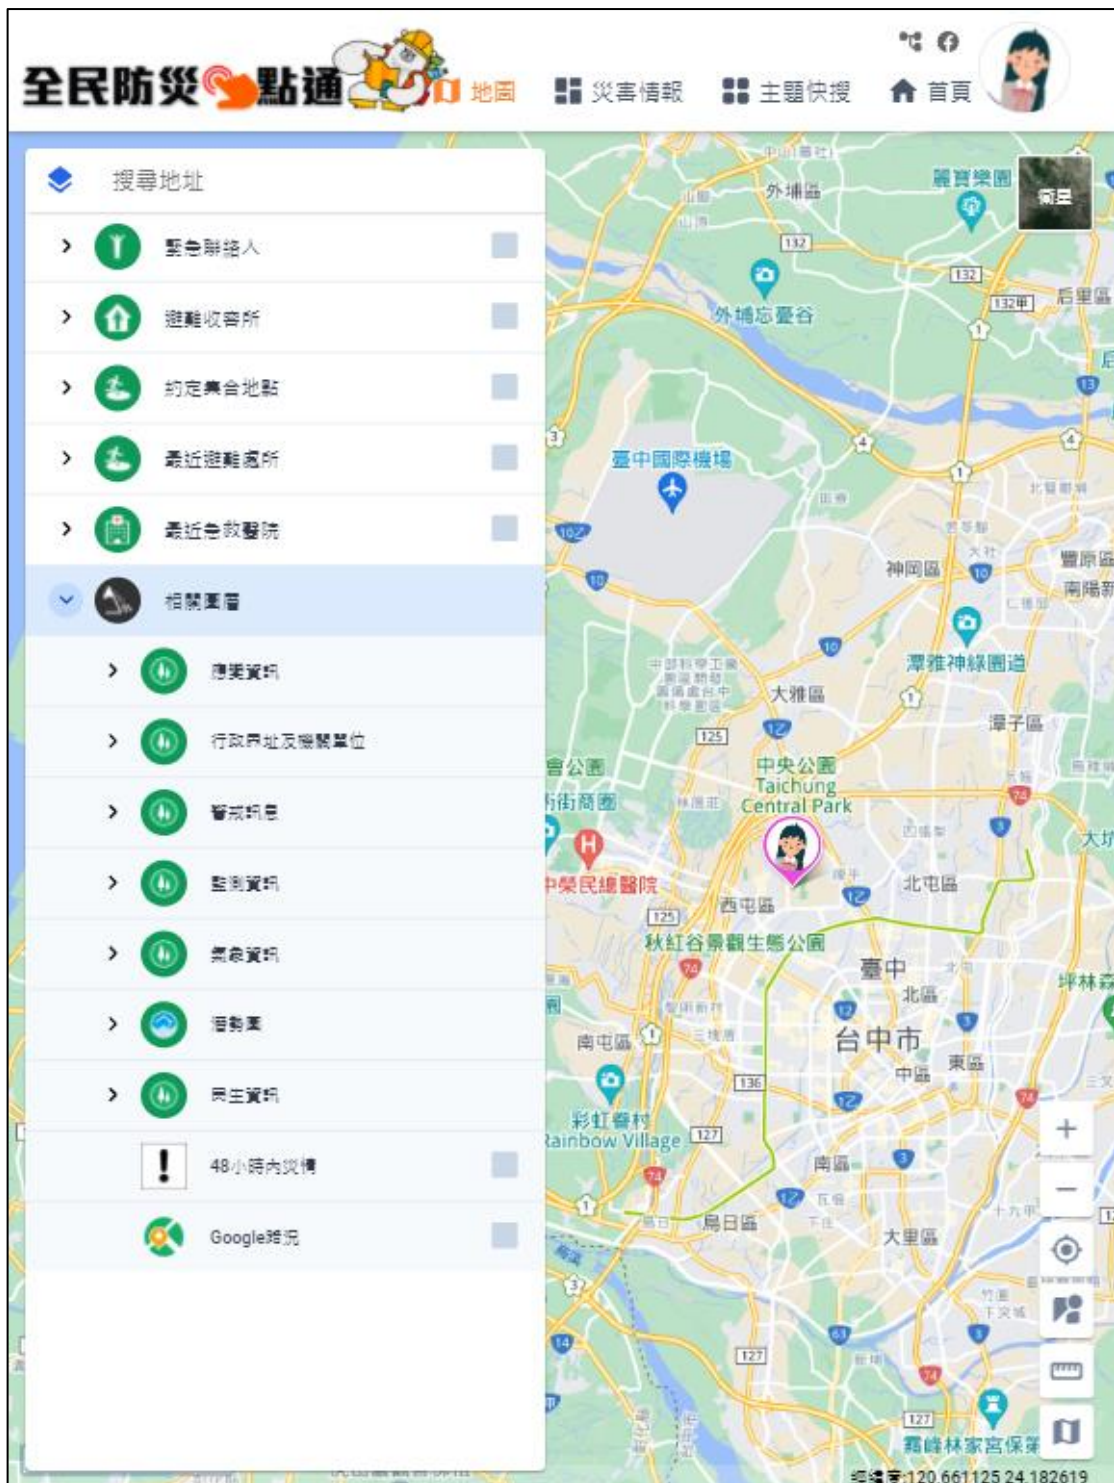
全民防災e點通

地圖
災害情報
主題快搜
首頁

搜尋地址

緊急聯絡人
避難收容所
約定集合地點
最近避難處所
最近急救醫院
相關圖層
康復資訊
行政界址及機關單位
警戒訊息
監測資訊
氣象資訊
潛勢區
民生資訊
48小時內災情
Google路況

衛星
外埔區
麗寶樂園
后里區
外埔忘憂谷
臺中國際機場
神岡區
豐原區
潭雅神綠園道
大雅區
潭子區
中央公園
Taichung Central Park
中榮民總醫院
西屯區
北屯區
秋紅谷景觀生態公園
臺中
北區
台中市
南屯區
東區
中區
彩虹眷村
Rainbow Village
南區
烏日區
大里區
霧峰林家宮保第
經緯度:120.661125 24.182619